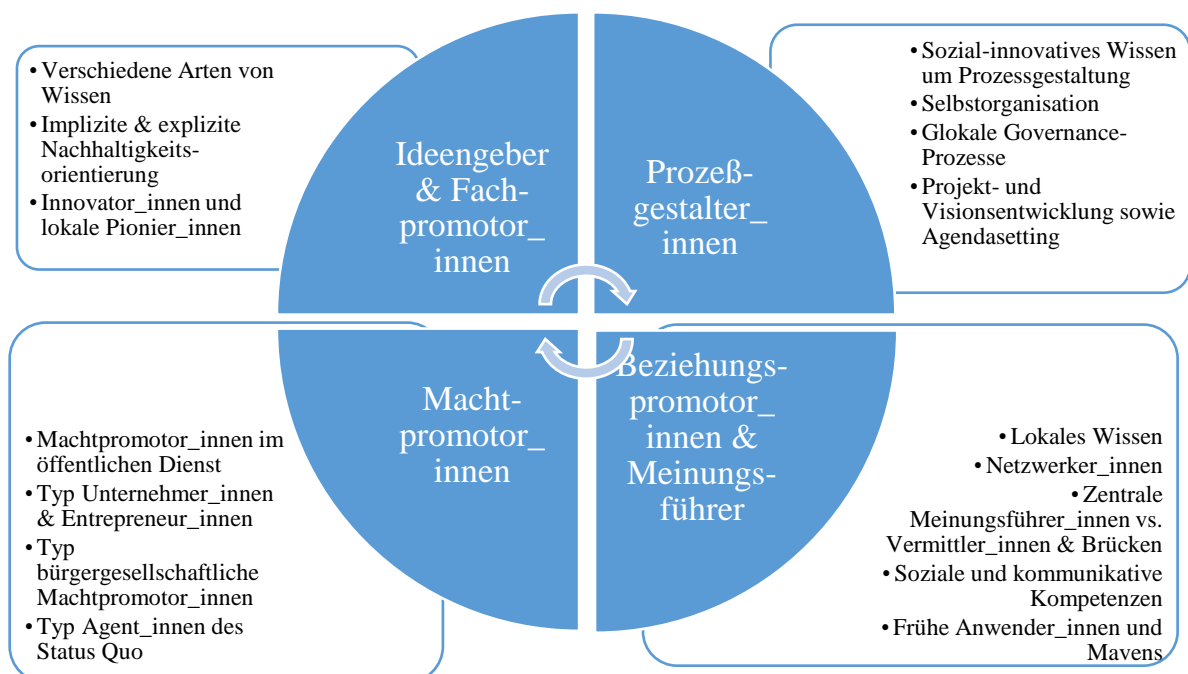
• Verschiedene Arten von Wissen
• Implizite & explizite Nachhaltigkeitsorientierung
• Innovator_innen und lokale Pionier_innen

Ideengeber & Fachpromotor_innen

Prozeß-gestalter_innen

• Sozial-innovatives Wissen um Prozessgestaltung
• Selbstorganisation
• Glokale Governance-Prozesse
• Projekt- und Visionsentwicklung sowie Agendasetting

Macht-promotor_innen

Beziehungs-promotor_innen & Meinungs-führer

• Machtpromotor_innen im öffentlichen Dienst
• Typ Unternehmer_innen & Entrepreneur_innen
• Typ bürgergesellschaftliche Machtpromotor_innen
• Typ Agent_innen des Status Quo

• Lokales Wissen
• Netzwerker_innen
• Zentrale Meinungsführer_innen vs. Vermittler_innen & Brücken
• Soziale und kommunikative Kompetenzen
• Frühe Anwender_innen und Mavens